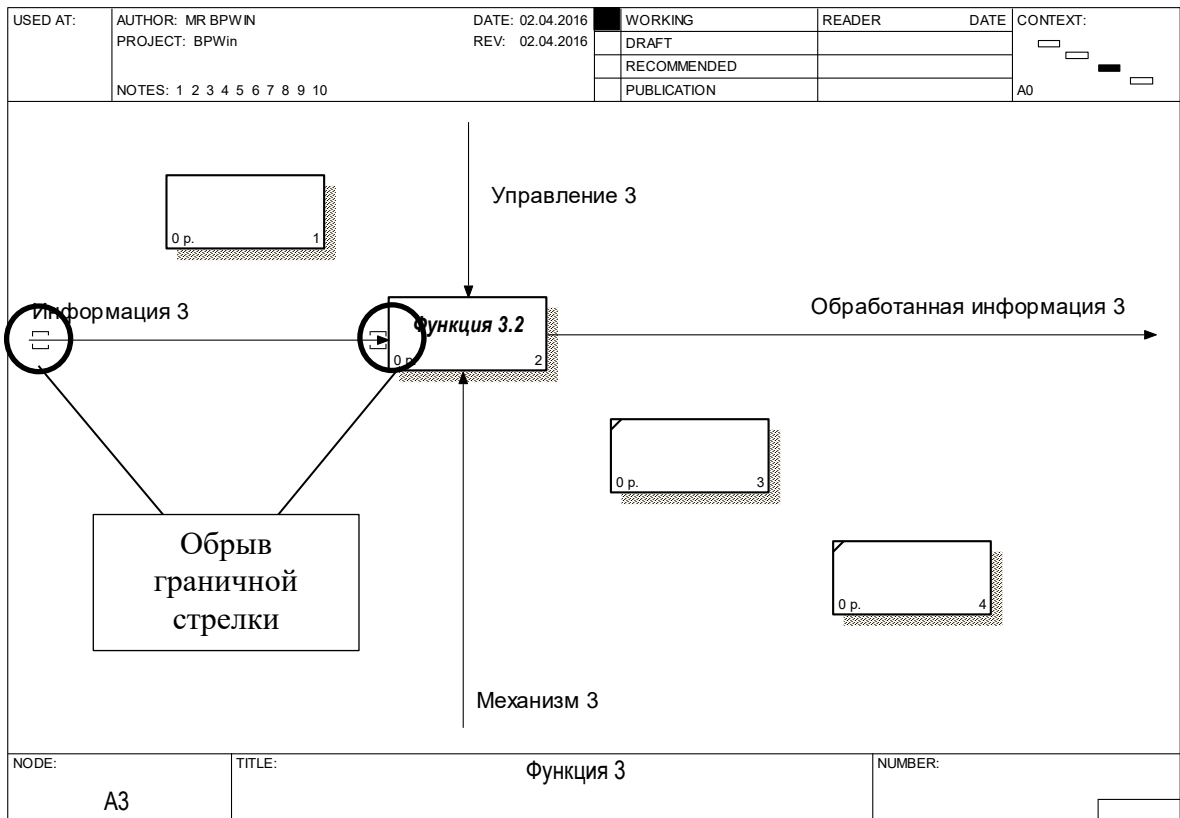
| USED AT: | AUTHOR: MR BPWIN<br>PROJECT: BPWin<br><br>NOTES: 1 2 3 4 5 6 7 8 9 10 | DATE: 02.04.2016<br>REV: 02.04.2016 | | WORKING<br>DRAFT<br>RECOMMENDED<br>PUBLICATION | READER DATE | CONTEXT:<br><br><br>A0 |
|---|---|---|---|---|---|---|

0 р. 1

Управление 3

Информация 3

Функция 3.2
0 р. 2

Обработанная информация 3

0 р. 3

0 р. 4

Обрыв граничной стрелки

Механизм 3

| NODE: | TITLE: | NUMBER: |
|---|---|---|
| A3 | Функция 3 | |